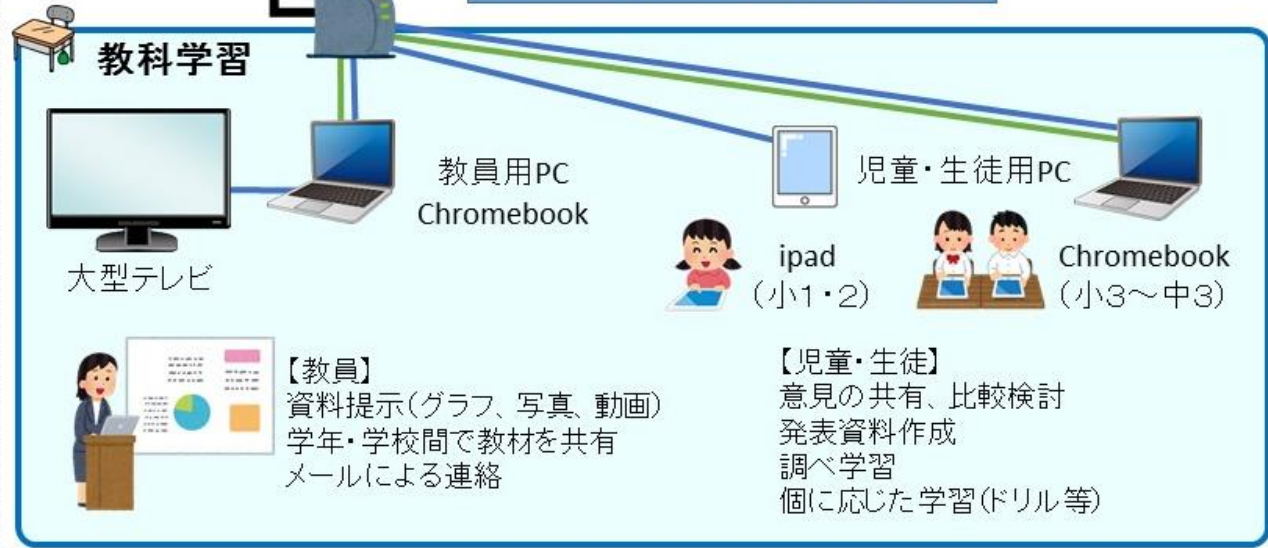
教科学習

教員用PC
Chromebook

大型テレビ

児童・生徒用PC

ipad
（小1・2）

Chromebook
（小3～中3）

【教員】
資料提示（グラフ、写真、動画）
学年・学校間で教材を共有
メールによる連絡

【児童・生徒】
意見の共有、比較検討
発表資料作成
調べ学習
個に応じた学習（ドリル等）